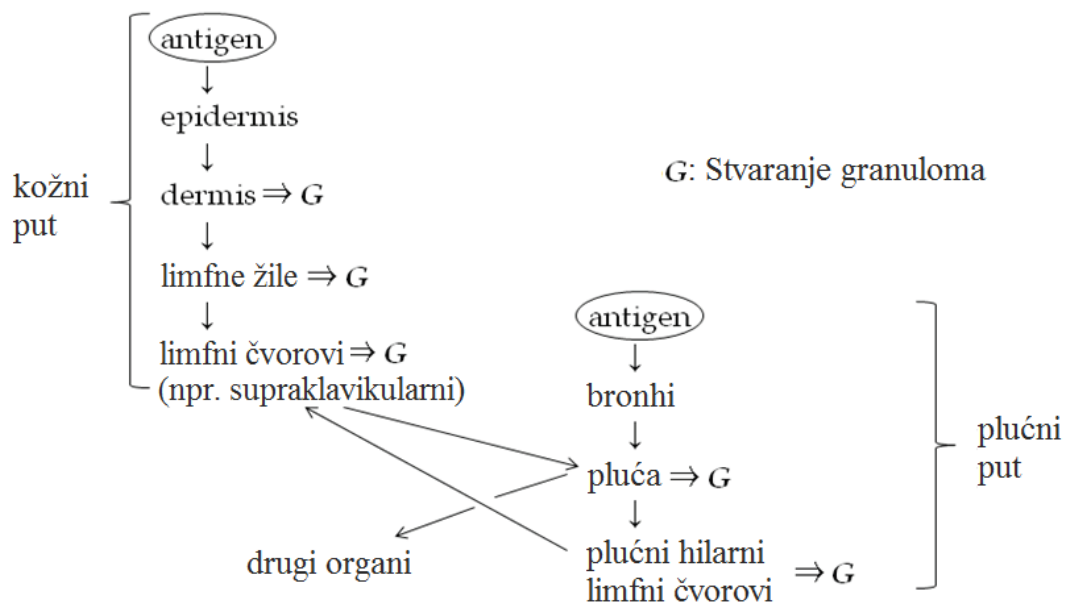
antigen
$\downarrow$
epidermis
$\downarrow$
dermis $\Rightarrow G$
$\downarrow$
limfne žile $\Rightarrow G$
$\downarrow$
limfni čvorovi $\Rightarrow G$
(npr. supraklavikularni)

kožni put

G: Stvaranje granuloma

antigen
$\downarrow$
bronhi
$\downarrow$
pluća $\Rightarrow G$
$\downarrow$
plućni hilarni limfni čvorovi $\Rightarrow G$

plućni put

drugi organi